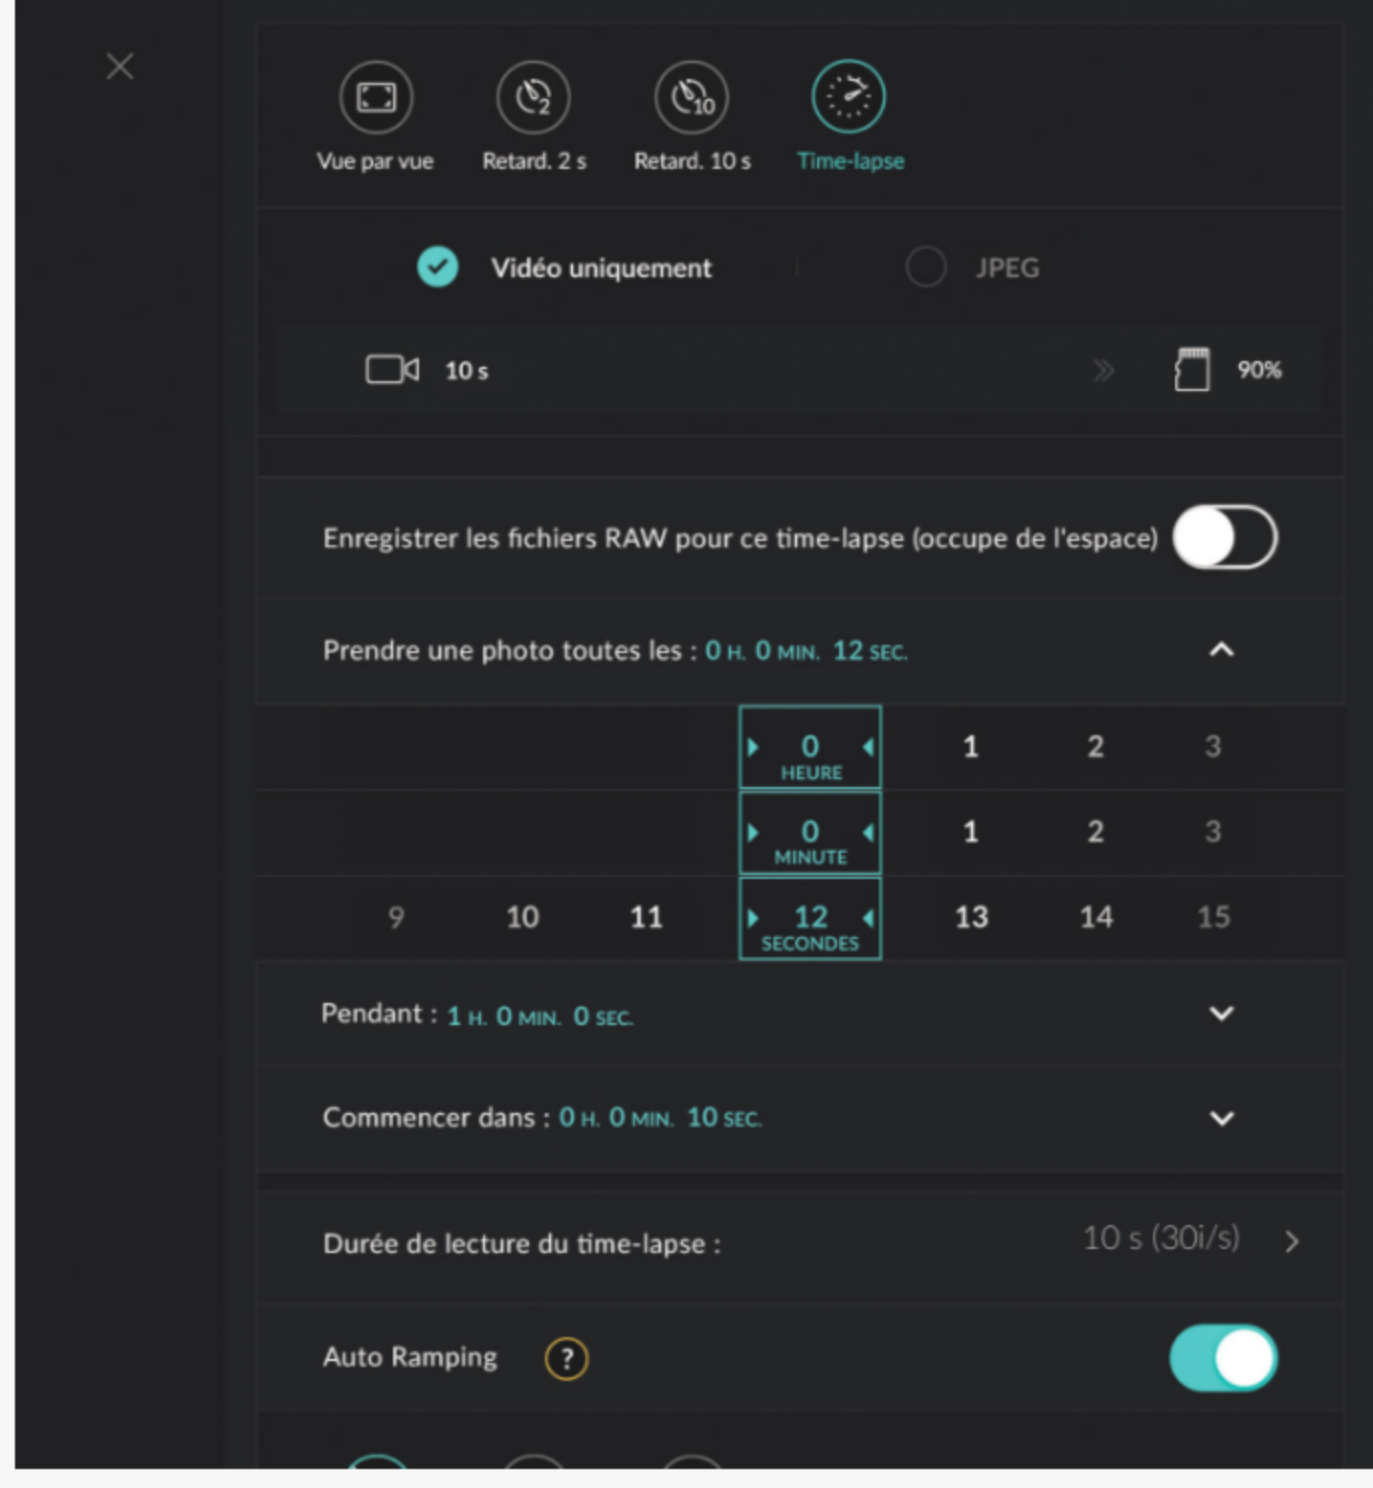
Vue par vue
Retard. 2 s
Retard. 10 s
Time-lapse

Vidéo uniquement
JPEG

10 s
90%

Enregistrer les fichiers RAW pour ce time-lapse (occupe de l'espace)

Prendre une photo toutes les : 0 H. 0 MIN. 12 SEC.

0 HEURE 1 2 3

0 MINUTE 1 2 3

9 10 11 12 SECONDES 13 14 15

Pendant : 1 H. 0 MIN. 0 SEC.

Commencer dans : 0 H. 0 MIN. 10 SEC.

Durée de lecture du time-lapse :
10 s (30i/s)

Auto Ramping
?